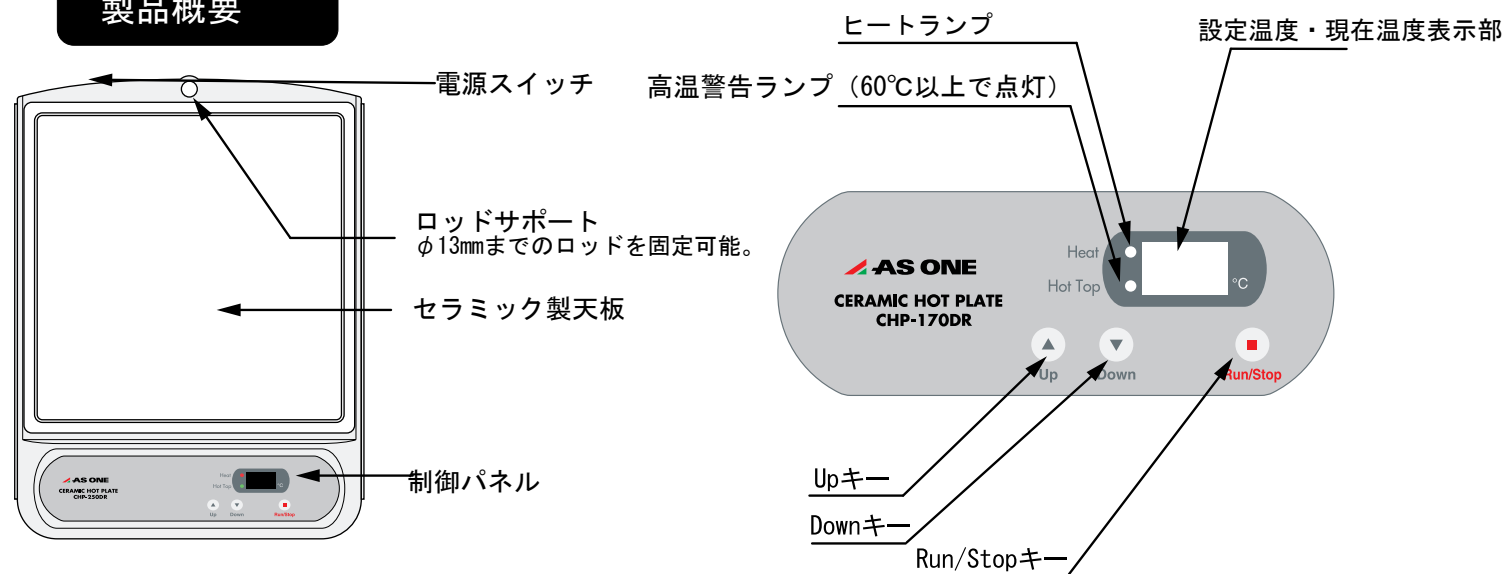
製品概要

電源スイッチ

ロッドサポート
φ13㎜までのロッドを固定可能。

セラミック製天板

Heat
Hot Top
AS ONE
CERAMIC HOT PLATE
CHP-250DR
Up
Down
Run/Stop

制御パネル

ヒートランプ

設定温度・現在温度表示部

高温警告ランプ（60℃以上で点灯）

AS ONE
CERAMIC HOT PLATE
CHP-170DR
Heat
Hot Top
°C
Up
Down
Run/Stop

Upキー
Downキー
Run/Stopキー